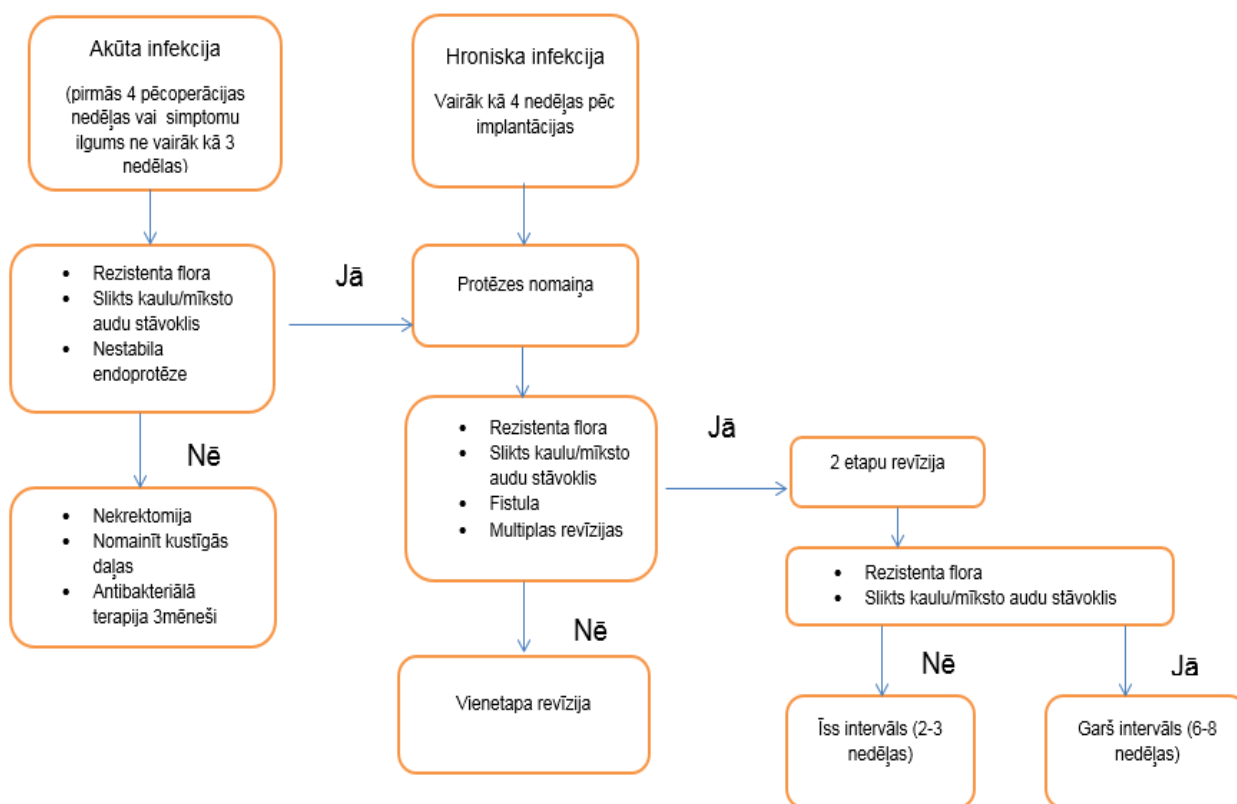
Akūta infekcija

(pirmās 4 pēcoperācijas nedēļas vai simptomu ilgums ne vairāk kā 3 nedēlas)

Hroniska infekcija

Vairāk kā 4 nedēļas pēc implantācijas

- Rezistenta flora
- Slikts kaulu/mīksto audu stāvoklis
- Nestabila endoprotēze

Jā

Protēzes nomaiņa

Nē

- Nekrektomija
- Nomainīt kustīgās daļas
- Antibakteriālā terapija 3mēneši

- Rezistenta flora
- Slikts kaulu/mīksto audu stāvoklis
- Fistula
- Multiplas revīzijas

Jā

2 etapu revīzija

Nē

Vienetapa revīzija

- Rezistenta flora
- Slikts kaulu/mīksto audu stāvoklis

Nē

Jā

Īss intervāls (2-3 nedēļas)

Garš intervāls (6-8 nedēļas)